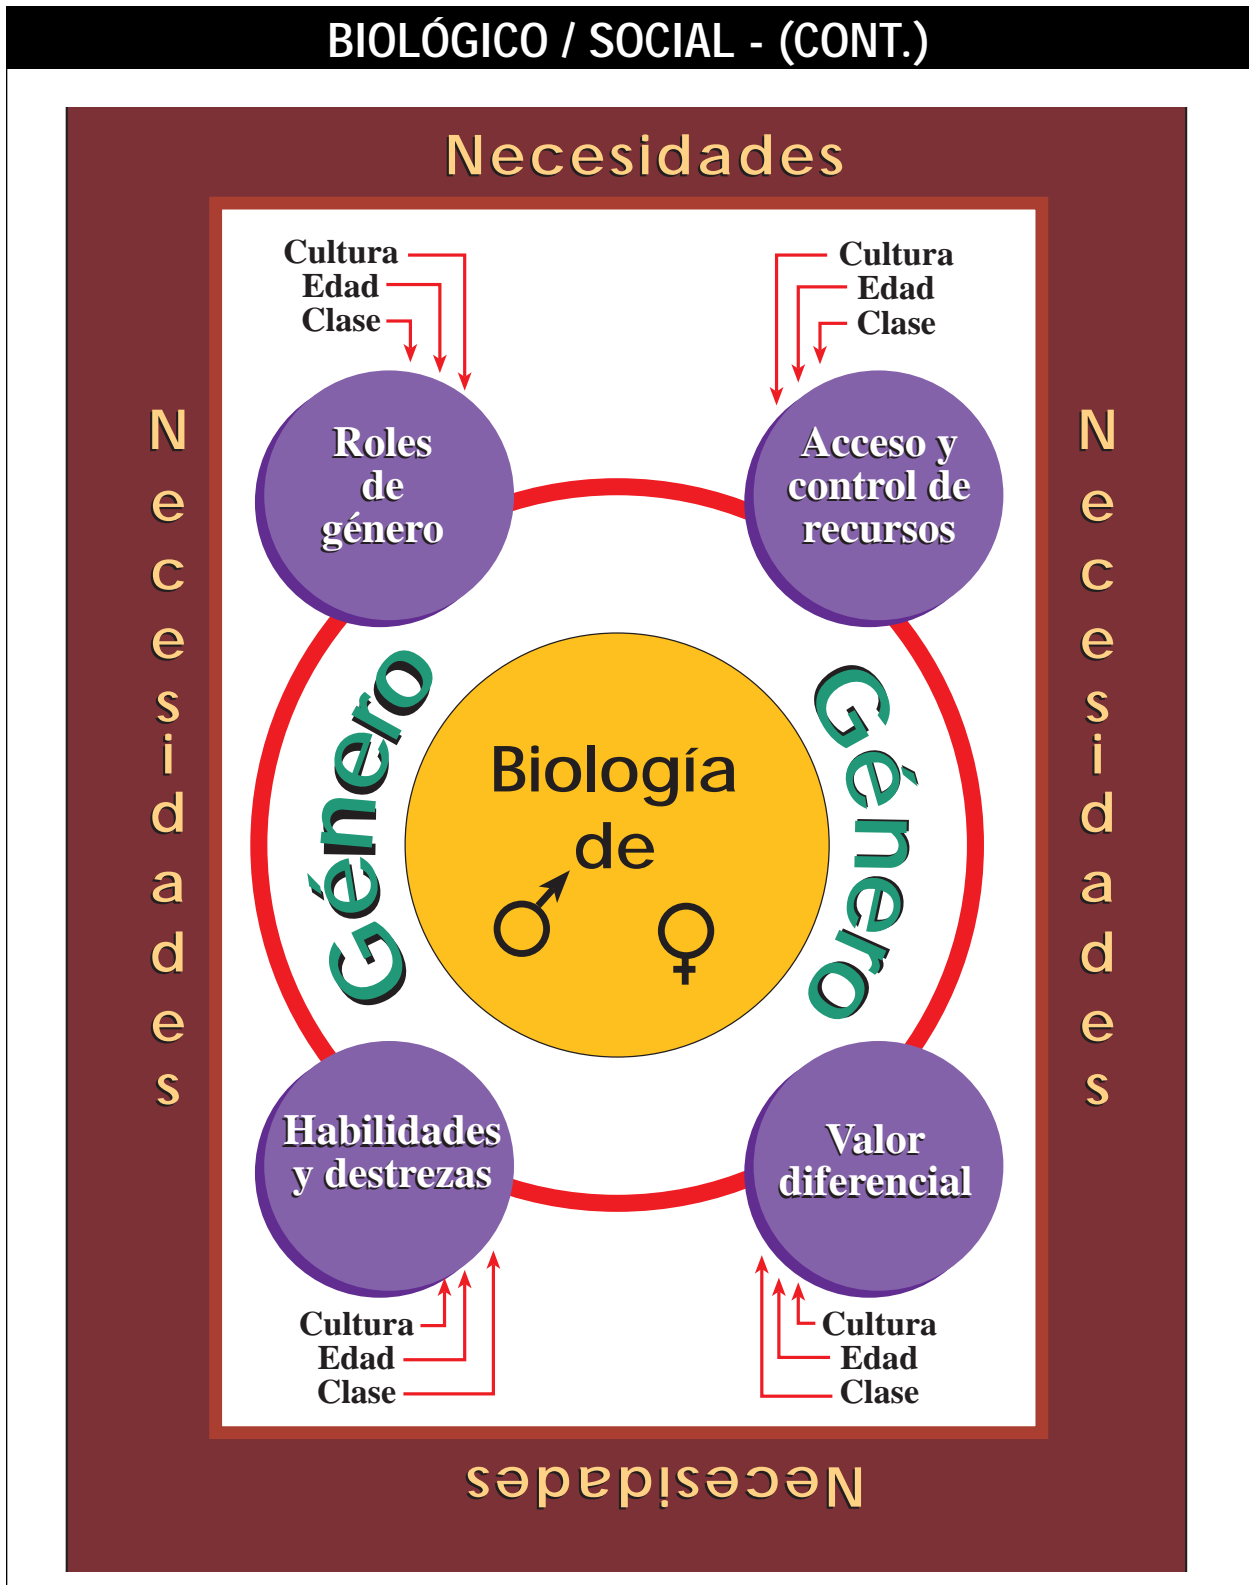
BIOLÓGICO / SOCIAL - (CONT.)

Necesidades

Necesidades

Necesidades

Cultura
Edad
Clase

Roles de género

Cultura
Edad
Clase

Acceso y control de recursos

Género

Biología de ♂ ♀

Género

Habilidades y destrezas

Valor diferencial

Cultura
Edad
Clase

Cultura
Edad
Clase

Necesidades